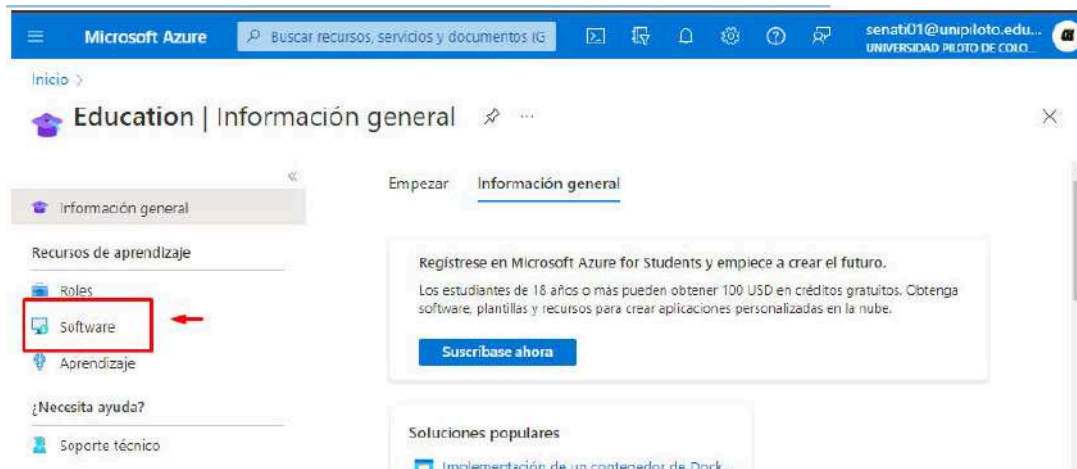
Microsoft Azure

Buscar recursos, servicios y documentos (G

senati01@unipiloto.edu...
UNIVERSIDAD PILOTO DE COLO...

Inicio >

Education | Información general

«

Información general

Recursos de aprendizaje

Roles

Software

Aprendizaje

¿Necesita ayuda?

Soporte técnico

Empezar

Información general

Regístrese en Microsoft Azure for Students y empiece a crear el futuro.

Los estudiantes de 18 años o más pueden obtener 100 USD en créditos gratuitos. Obtenga software, plantillas y recursos para crear aplicaciones personalizadas en la nube.

Suscríbase ahora

Soluciones populares

Implementación de un contenedor de Dock...